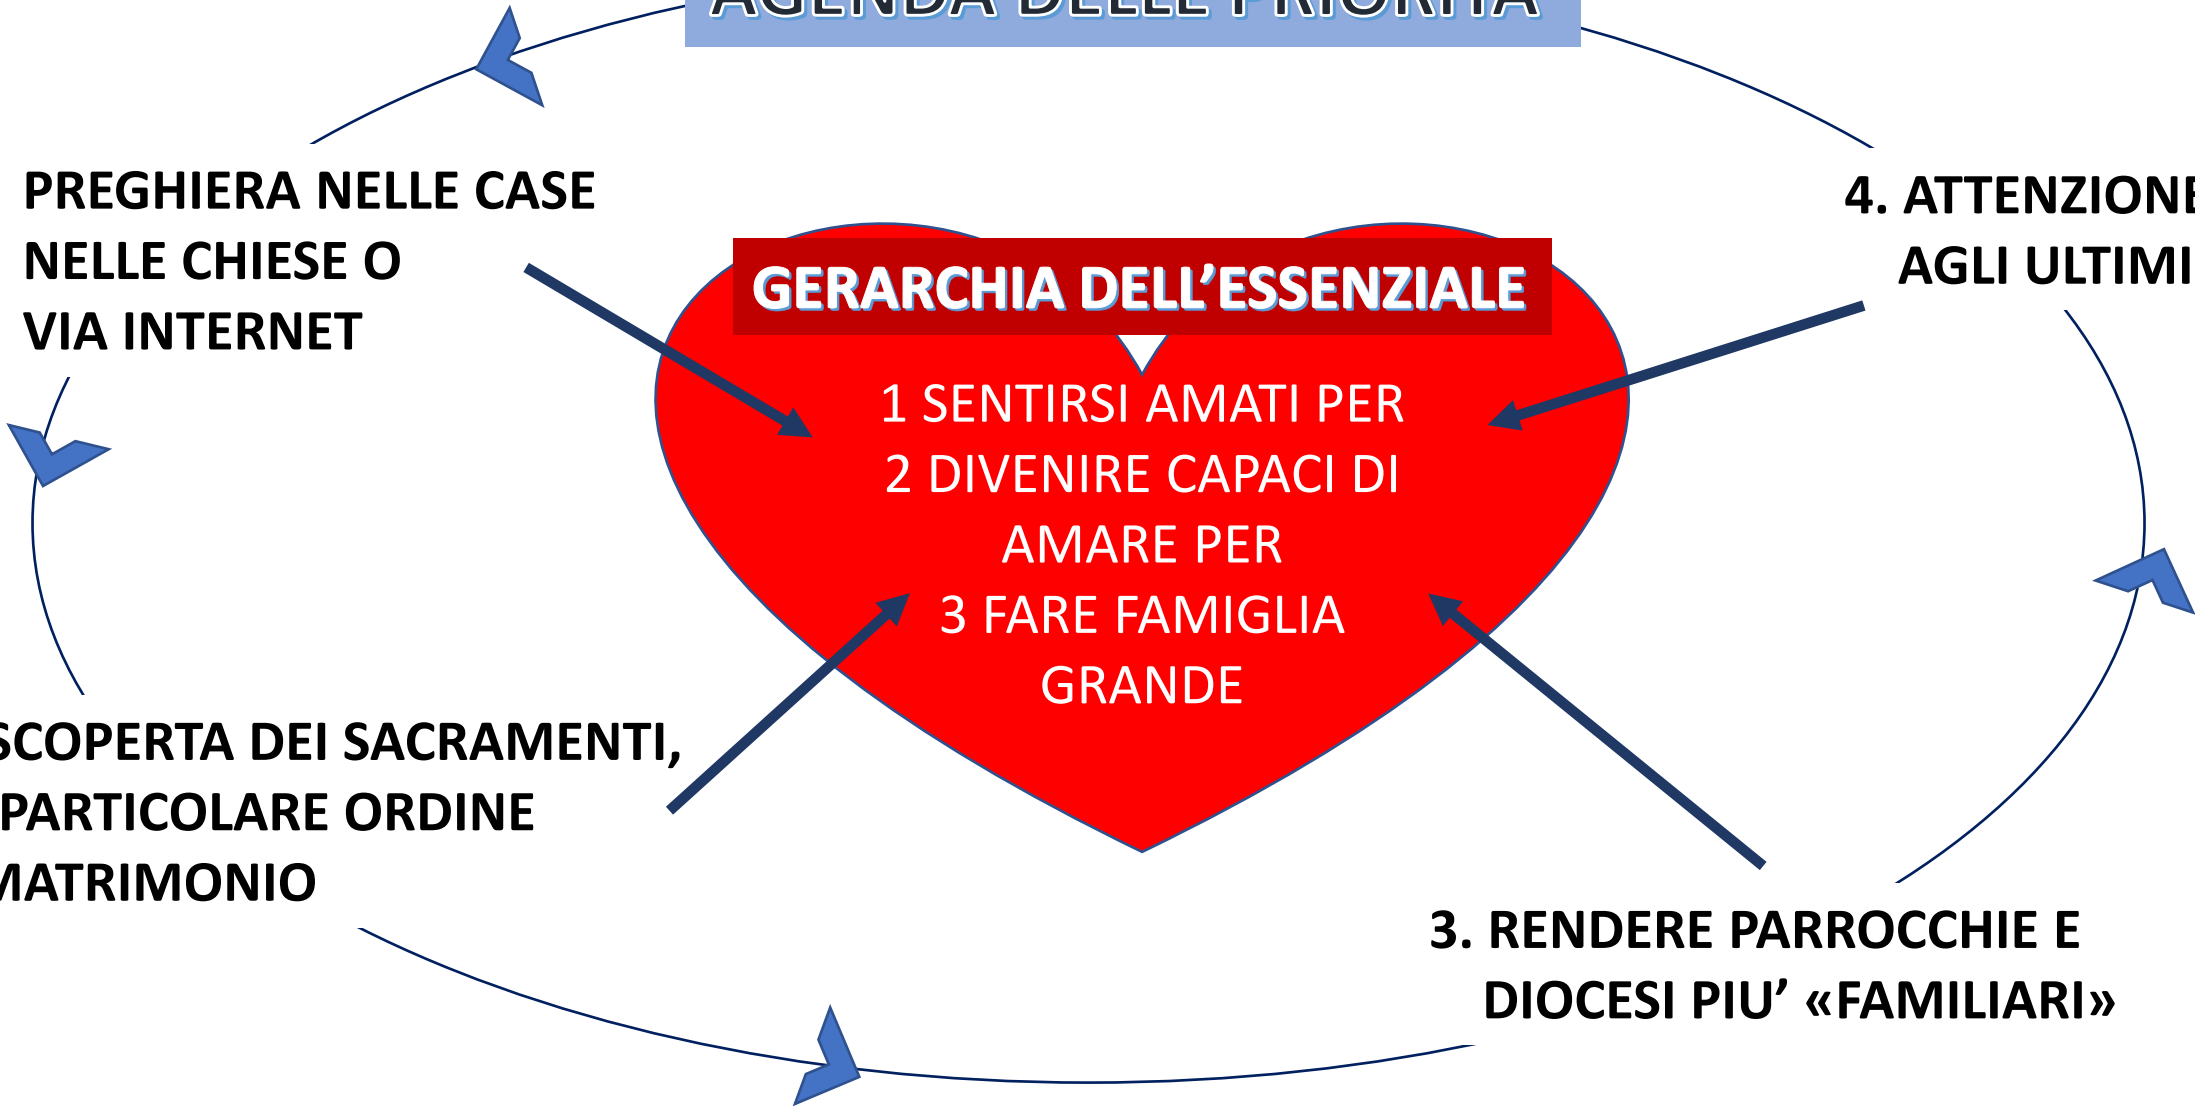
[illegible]

PREGHIERA NELLE CASE NELLE CHIESE O VIA INTERNET

4. ATTENZION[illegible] AGLI ULTIMI

GERARCHIA DELL'ESSENZIALE

1 SENTIRSI AMATI PER
2 DIVENIRE CAPACI DI AMARE PER
3 FARE FAMIGLIA GRANDE

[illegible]SCOPERTA DEI SACRAMENTI, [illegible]PARTICOLARE ORDINE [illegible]MATRIMONIO

3. RENDERE PARROCCHIE E DIOCESI PIU' «FAMILIARI»